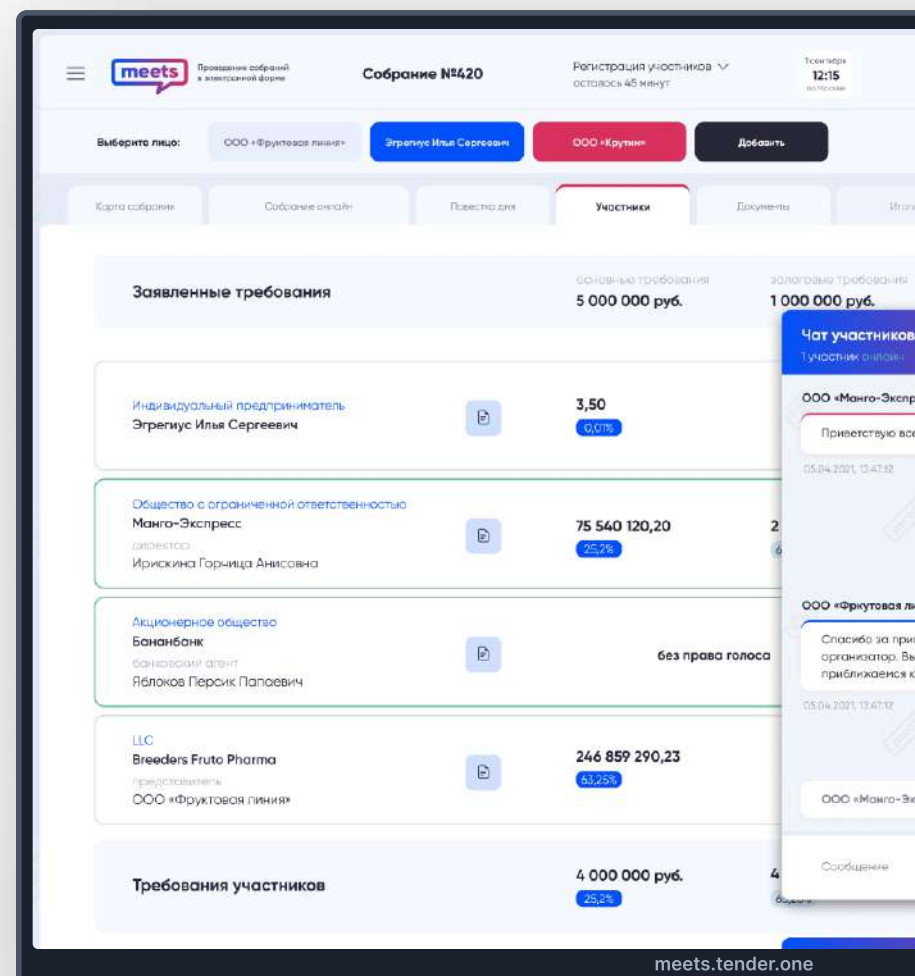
meets Проведение собраний в электронной форме

Собрание №420

Регистрация участников
осталось 45 минут

1 сентября
12:15
по Москве

Выберите лицо:
ООО «Фруктовая линия»
Эгрегиус Илья Сергеевич
ООО «Крутим»
Добавить

Карта собрания
Собрание онлайн
Повестка дня
Участники
Документы
Итоги

Заявленные требования
основные требования
5 000 000 руб.
залоговые требования
1 000 000 руб.

Индивидуальный предприниматель
Эгрегиус Илья Сергеевич
3,50
0,01%

Общество с ограниченной ответственностью
Манго-Экспресс
директор
Ирискина Горчица Анисовна
75 540 120,20
25,2%
2

Акционерное общество
Бананбанк
банковский агент
Яблоков Персик Папаевич
без права голоса

LLC
Breeders Fruto Pharma
представитель
ООО «Фруктовая линия»
246 859 290,23
63,25%

Требования участников
4 000 000 руб.
25,2%
4

Чат участников
1 участник онлайн
ООО «Манго-Экспр
Приветствую все
05.04.2021, 13:47:12
ООО «Фруктовая ли
Спасибо за при
организатор. Вы
приближаемся к
05.04.2021, 13:47:12
ООО «Манго-Эк
Сообщение

meets.tender.one